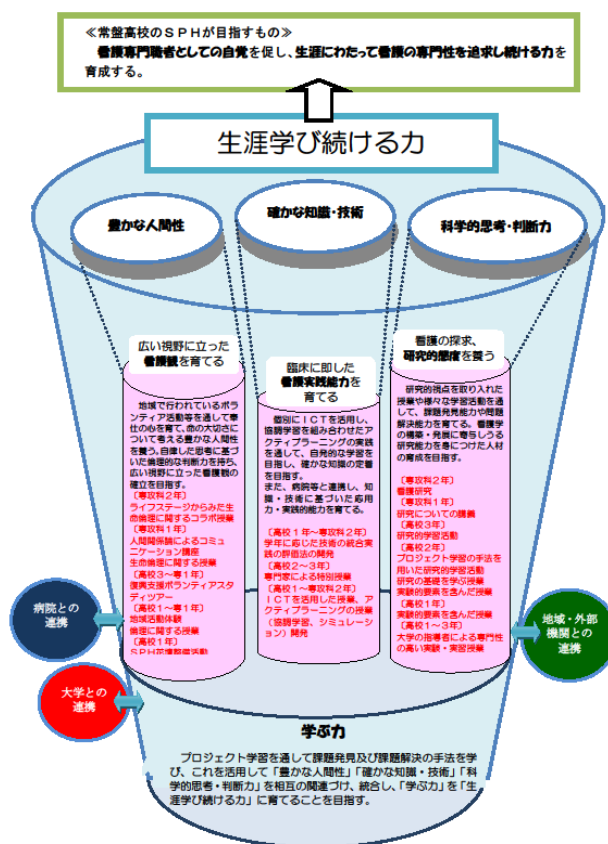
≪常盤高校のＳＰＨが目指すもの≫
看護専門職者としての自覚を促し、生涯にわたって看護の専門性を追求し続ける力を育成する。

生涯学び続ける力

豊かな人間性

確かな知識・技術

科学的思考・判断力

広い視野に立った看護観を育てる

地域で行われているボランティア活動等を通して奉仕の心を育て、命の大切さについて考える豊かな人間性を養う。自律した思考に基づいた倫理的な判断力を持ち、広い視野に立った看護観の確立を目指す。
【専攻科２年】
ライフステージからみた生命倫理に関するコラボ授業
【専攻科１年】
人間関係論によるコミュニケーション講座
生命倫理に関する授業
【高校３～専１年】
医療支援ボランティアスタディツアー
【高校１～専１年】
地域活動体験
倫理に関する授業
【高校１年】
ＳＰＨ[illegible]

臨床に即した看護実践能力を育てる

看護にＩＣＴを活用し、協調学習を組み合わせたアクティブラーニングの実践を通して、自発的な学習を目指し、確かな知識の定着を目指す。
また、病院等と連携し、知識・技術に基づいた応用力・実践的能力を育てる。

【高校１年～専攻科２年】
学年に応じた技術の統合実践の評価法の開発
【高校２～３年】
専門家による特別授業
【高校１～専攻科２年】
ＩＣＴを活用した授業、アクティブラーニングの授業（協調学習、シミュレーション）開発

看護の探求、研究的態度を養う

研究的視点を取り入れた授業や様々な学習活動を通して、課題発見能力や問題解決能力を育てる。看護学の構築・発展に寄与しうる研究能力を身につけた人材の育成を目指す。

【専攻科２年】
看護研究
【専攻科１年】
研究についての講義
【高校３年】
研究的学習活動
【高校２年】
プロジェクト学習の手法を用いた研究的学習活動
研究の基礎を学ぶ授業
実験的要素を含んだ授業
【高校１年】
実験的要素を含んだ授業
【高校１～３年】
大学の指導者による専門性の高い実験・実習授業

病院との連携

大学との連携

地域・外部機関との連携

学ぶ力

プロジェクト学習を通して課題発見及び課題解決の手法を学び、これを活用して「豊かな人間性」「確かな知識・技術」「科学的思考・判断力」を相互の関連づけ、統合し、「学ぶ力」を「生涯学び続ける力」に育てることを目指す。